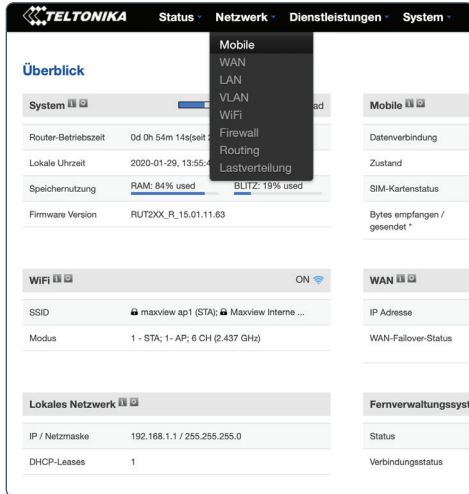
TELTONIKA Status Netzwerk Dienstleistungen System

Mobile
WAN
LAN
VLAN
WiFi
Firewall
Routing
Lastverteilung

Überblick

System

ad

Router-Betriebszeit 0d 0h 54m 14s(seit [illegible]

Lokale Uhrzeit 2020-01-29, 13:55:4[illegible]

Speichernutzung RAM: 84% used BLITZ: 19% used

Firmware Version RUT2XX_R_15.01.11.63

Mobile

Datenverbindung

Zustand

SIM-Kartenstatus

Bytes empfangen / gesendet *

WiFi ON

SSID maxview ap1 (STA); Maxview Interne ...

Modus 1 - STA; 1- AP; 6 CH (2.437 GHz)

WAN

IP Adresse

WAN-Failover-Status

Lokales Netzwerk

IP / Netzmaske 192.168.1.1 / 255.255.255.0

DHCP-Leases 1

Fernverwaltungssyst

Status

Verbindungsstatus